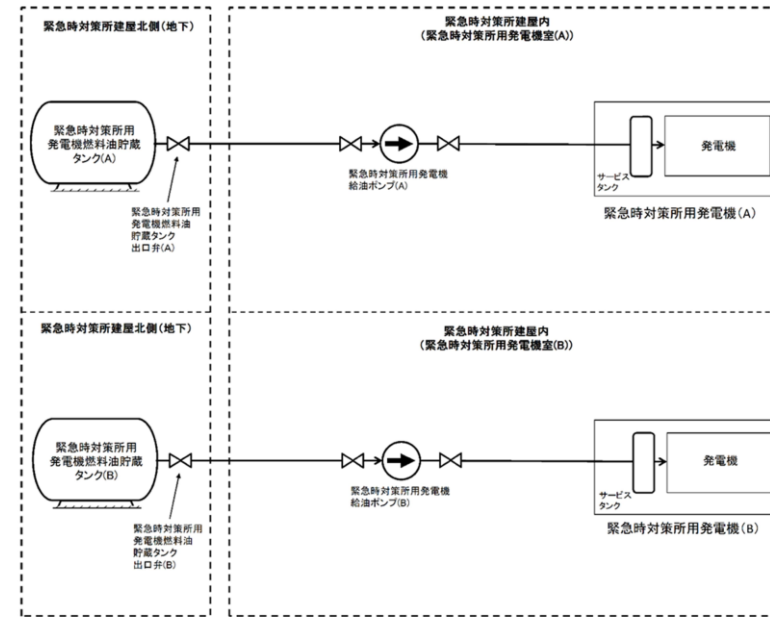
緊急時対策所建屋北側（地下）

緊急時対策所建屋内
（緊急時対策所用発電機室(A)）

緊急時対策所用発電機燃料油貯蔵タンク(A)

緊急時対策所用発電機燃料油貯蔵タンク出口弁(A)

緊急時対策所用発電機給油ポンプ(A)

サービスタンク

発電機

緊急時対策所用発電機（A）

緊急時対策所建屋北側（地下）

緊急時対策所建屋内
（緊急時対策所用発電機室(B)）

緊急時対策所用発電機燃料油貯蔵タンク(B)

緊急時対策所用発電機燃料油貯蔵タンク出口弁(B)

緊急時対策所用発電機給油ポンプ(B)

サービスタンク

発電機

緊急時対策所用発電機（B）